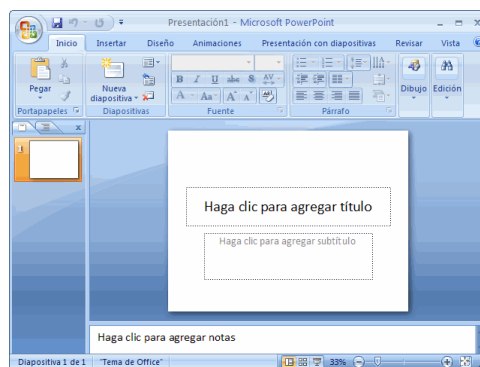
Presentación1 - Microsoft PowerPoint

Inicio Insertar Diseño Animaciones Presentación con diapositivas Revisar Vista

Pegar
Portapapeles

Nueva diapositiva
Diapositivas

Fuente

Párrafo

Dibujo

Edición

1

Haga clic para agregar título

Haga clic para agregar subtítulo

Haga clic para agregar notas

Diapositiva 1 de 1 "Tema de Office" 33%